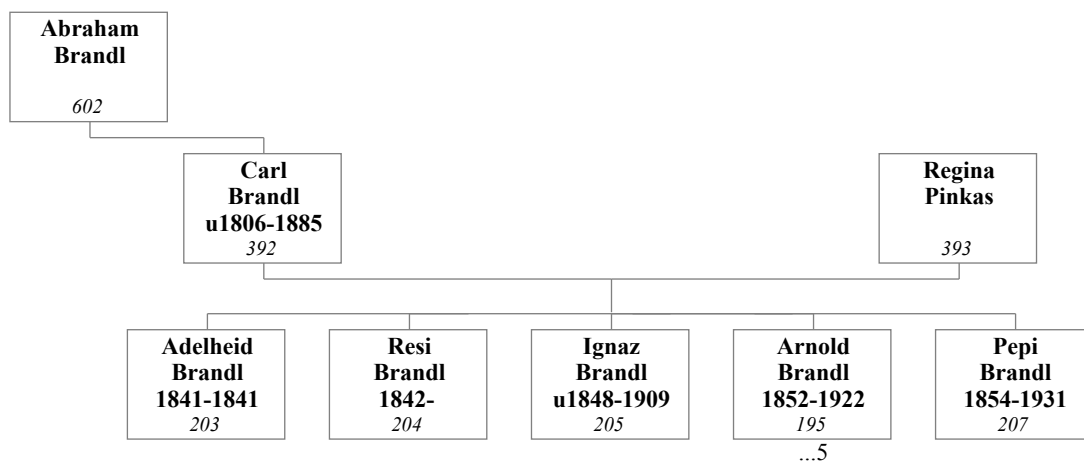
Abraham Brandl
602

Carl Brandl
u1806-1885
392

Regina Pinkas
393

Adelheid Brandl
1841-1841
203

Resi Brandl
1842-
204

Ignaz Brandl
u1848-1909
205

Arnold Brandl
1852-1922
195
...5

Pepi Brandl
1854-1931
207